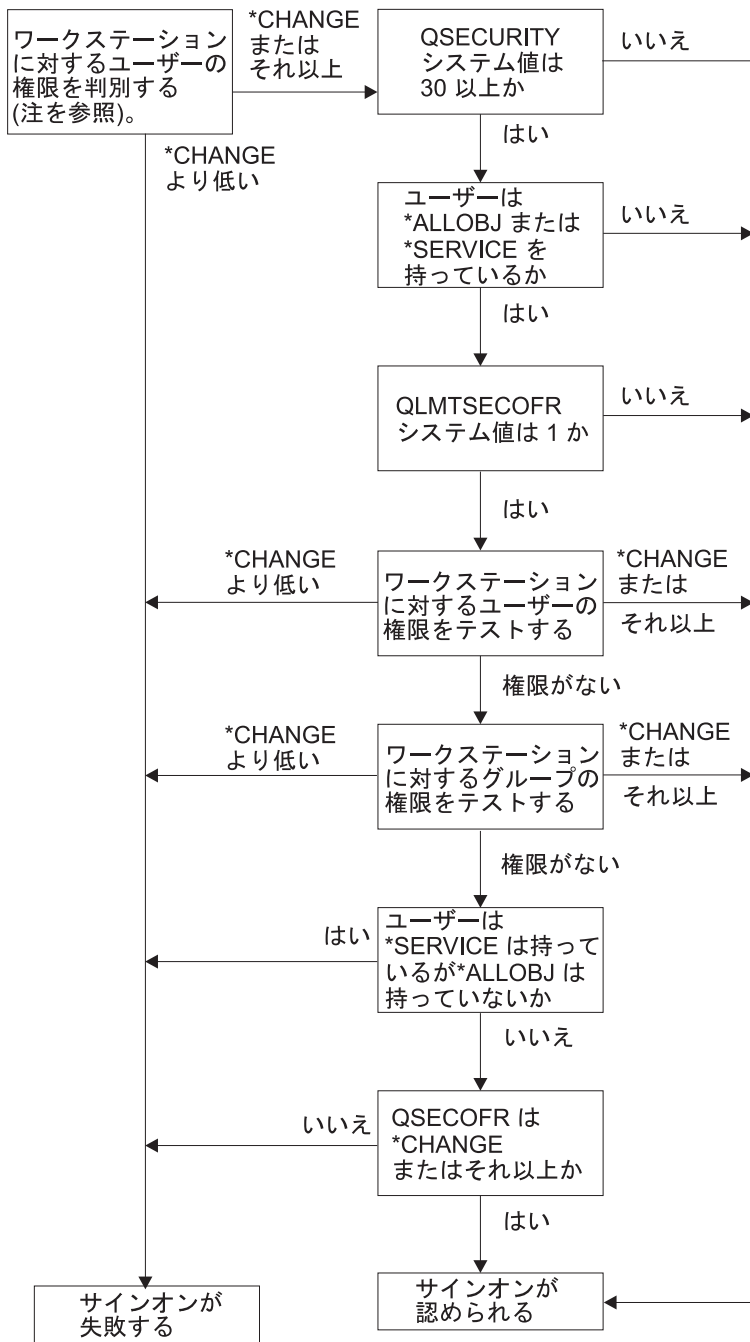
ワークステーションに対するユーザーの権限を判別する(注を参照)。

*CHANGE または それ以上

QSECURITY システム値は 30 以上か

いいえ

*CHANGE より低い

はい

ユーザーは *ALLOBJ または *SERVICE を持っているか

いいえ

はい

QLMTSECOFR システム値は 1 か

いいえ

はい

*CHANGE より低い

ワークステーションに対するユーザーの権限をテストする

*CHANGE または それ以上

権限がない

*CHANGE より低い

ワークステーションに対するグループの権限をテストする

*CHANGE または それ以上

権限がない

はい

ユーザーは *SERVICE は持っているが*ALLOBJ は持っていないか

いいえ

いいえ

QSECOFR は *CHANGE またはそれ以上か

はい

サインオンが失敗する

サインオンが認められる